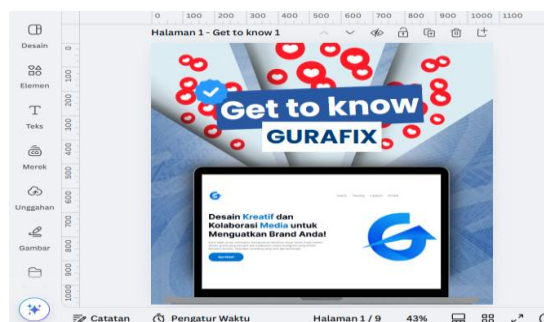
Desain
Elemen
Teks
Merek
Unggahan
Gambar

0 100 200 300 400 500 600 700 800 900 1000 1100

0 100 200 300 400 500 600 700 800 900 1000

Halaman 1 - Get to know 1

Get to know
GURAFIX

Desain Kreatif dan Kolaborasi Media untuk Menguatkan Brand Anda!

Catatan
Pengatur Waktu
Halaman 1 / 9
43%